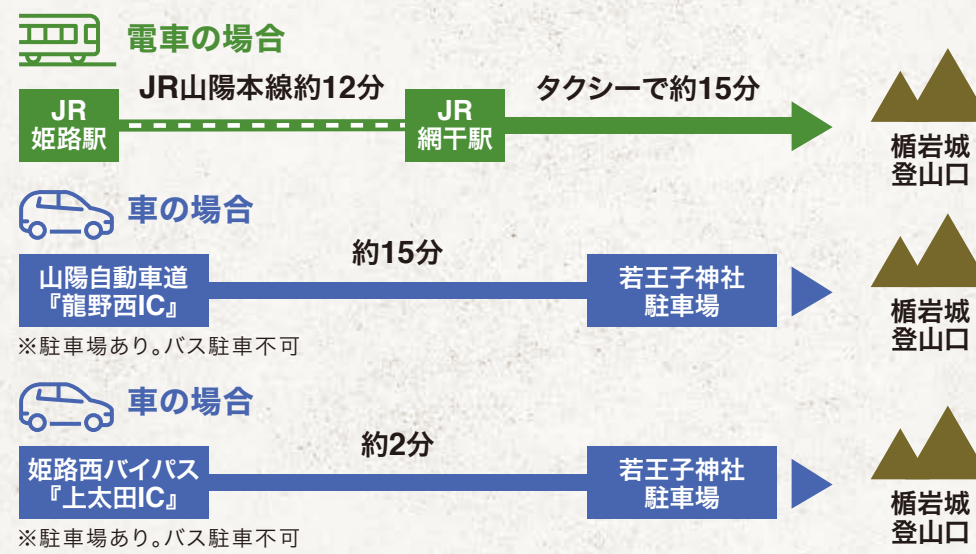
電車の場合

JR山陽本線約12分

タクシーで約15分

JR
姫路駅

JR
網干駅

楯岩城
登山口

車の場合

約15分

山陽自動車道
『龍野西IC』

若王子神社
駐車場

楯岩城
登山口

※駐車場あり。バス駐車不可

車の場合

約2分

姫路西バイパス
『上太田IC』

若王子神社
駐車場

楯岩城
登山口

※駐車場あり。バス駐車不可